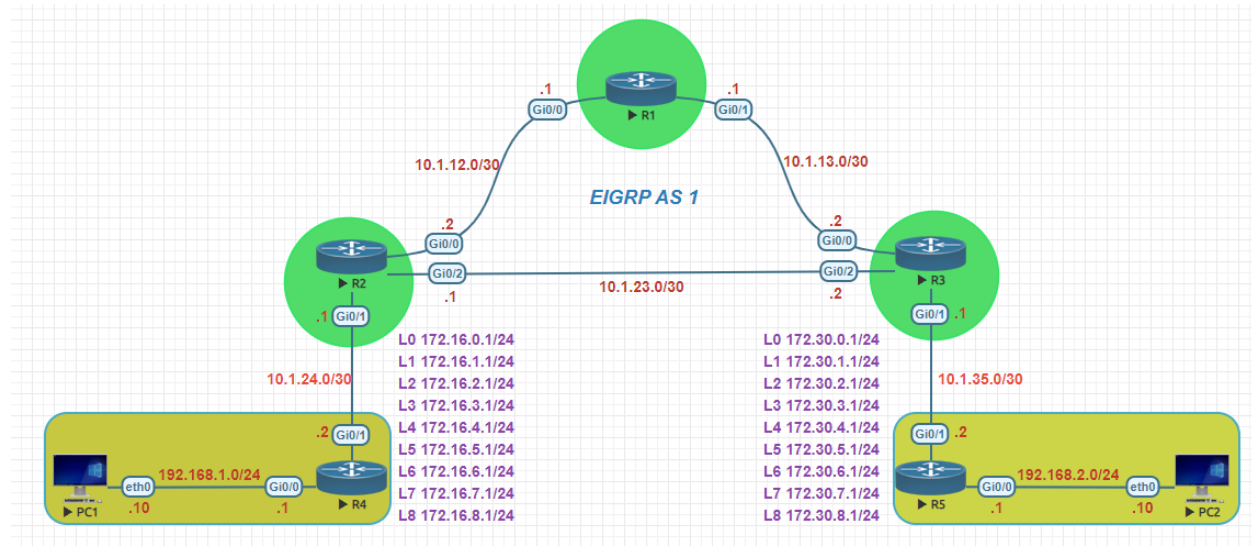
.1
Gi0/0
R1
.1
Gi0/1

10.1.12.0/30
10.1.13.0/30

EIGRP AS 1

.2
Gi0/0
Gi0/2
R2
.1

.2
Gi0/0
Gi0/2
R3
.2

10.1.23.0/30

.1
Gi0/1

Gi0/1
.1

L0 172.16.0.1/24
L1 172.16.1.1/24
L2 172.16.2.1/24
L3 172.16.3.1/24
L4 172.16.4.1/24
L5 172.16.5.1/24
L6 172.16.6.1/24
L7 172.16.7.1/24
L8 172.16.8.1/24

L0 172.30.0.1/24
L1 172.30.1.1/24
L2 172.30.2.1/24
L3 172.30.3.1/24
L4 172.30.4.1/24
L5 172.30.5.1/24
L6 172.30.6.1/24
L7 172.30.7.1/24
L8 172.30.8.1/24

10.1.24.0/30
10.1.35.0/30

.2
Gi0/1
eth0
192.168.1.0/24
Gi0/0
PC1
.10
.1
R4

Gi0/1
.2
R5
Gi0/0
192.168.2.0/24
eth0
.1
.10
PC2